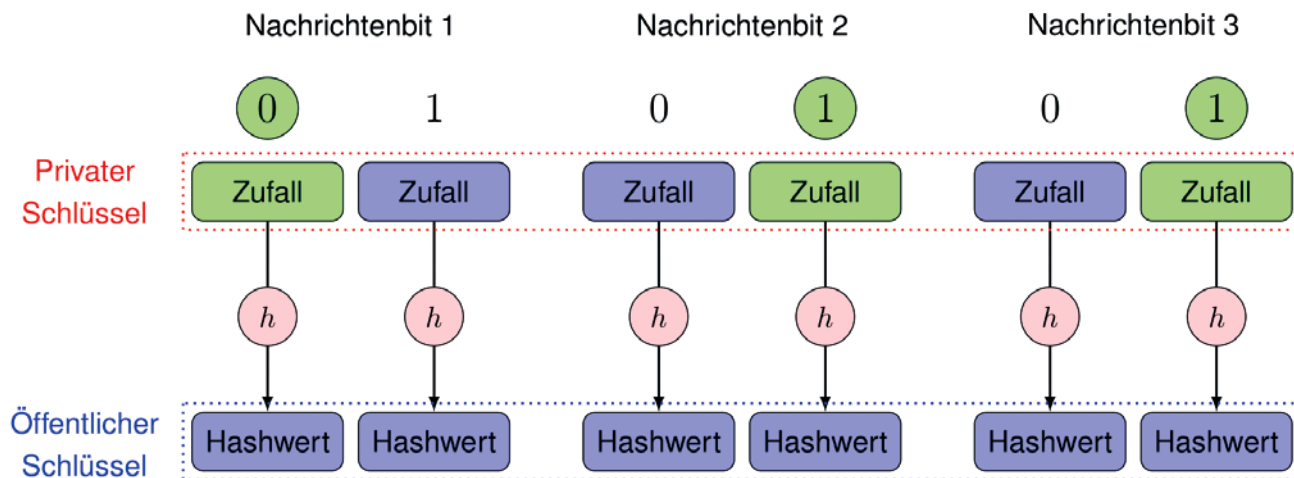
Nachrichtenbit 1
Nachrichtenbit 2
Nachrichtenbit 3

0 1 0 1 0 1

Privater Schlüssel

Zufall Zufall Zufall Zufall Zufall Zufall

$h$ $h$ $h$ $h$ $h$ $h$

Öffentlicher Schlüssel

Hashwert Hashwert Hashwert Hashwert Hashwert Hashwert